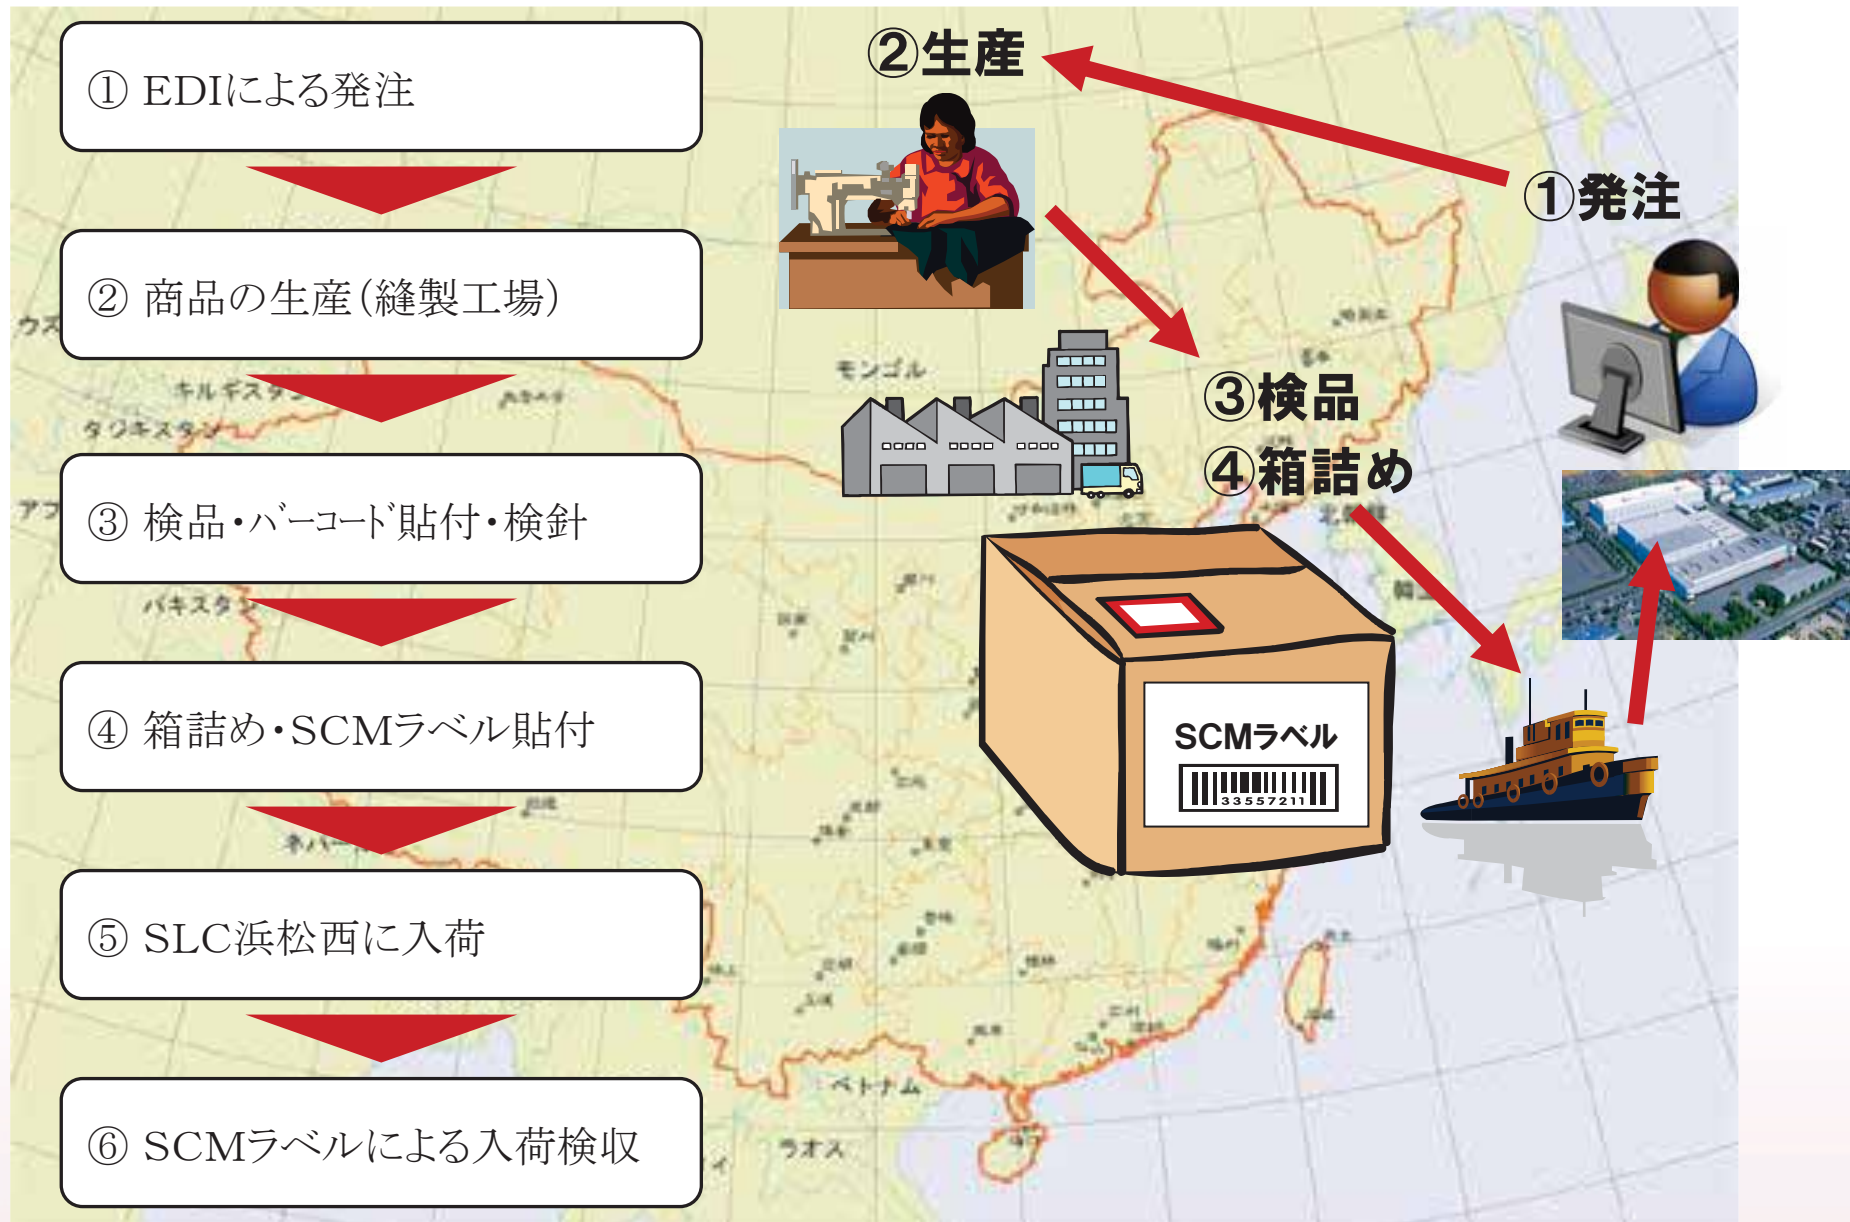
① EDIによる発注

② 商品の生産(縫製工場)

③ 検品・バーコード貼付・検針

④ 箱詰め・SCMラベル貼付

⑤ SLC浜松西に入荷

⑥ SCMラベルによる入荷検収

②生産

①発注

③検品

④箱詰め

SCMラベル

33557211

モンゴル

キルギスタン

タジキスタン

パキスタン

ネパール

ベトナム

ラオス